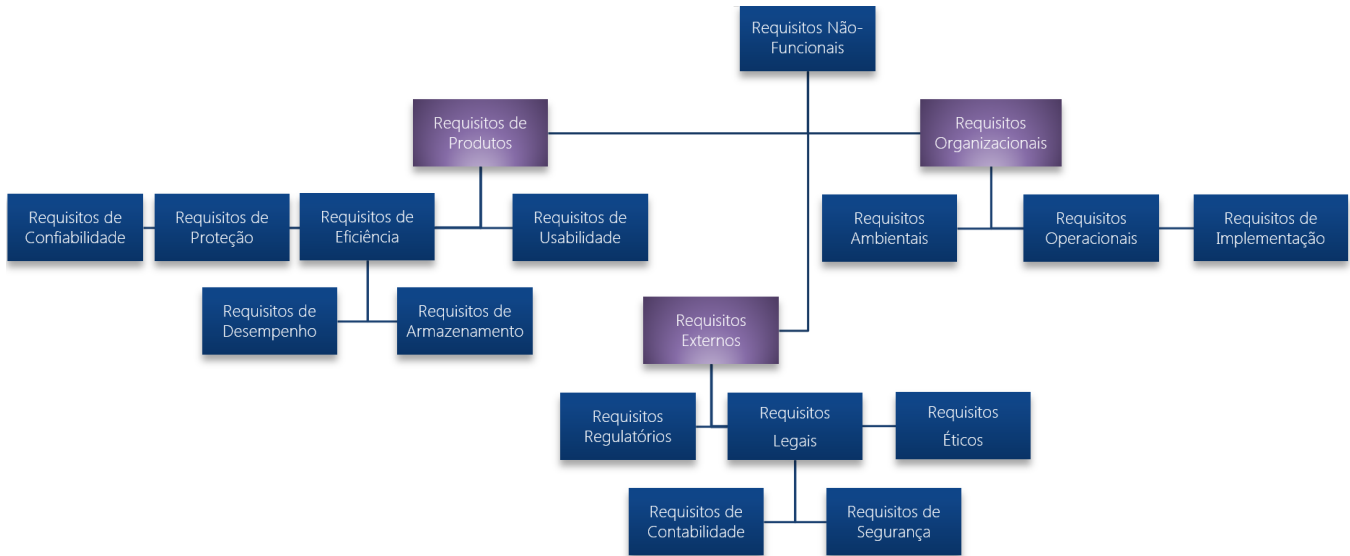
Requisitos Não-Funcionais

Requisitos de Produtos

Requisitos Organizacionais

Requisitos de Confiabilidade

Requisitos de Proteção

Requisitos de Eficiência

Requisitos de Usabilidade

Requisitos Ambientais

Requisitos Operacionais

Requisitos de Implementação

Requisitos de Desempenho

Requisitos de Armazenamento

Requisitos Externos

Requisitos Regulatórios

Requisitos Legais

Requisitos Éticos

Requisitos de Contabilidade

Requisitos de Segurança